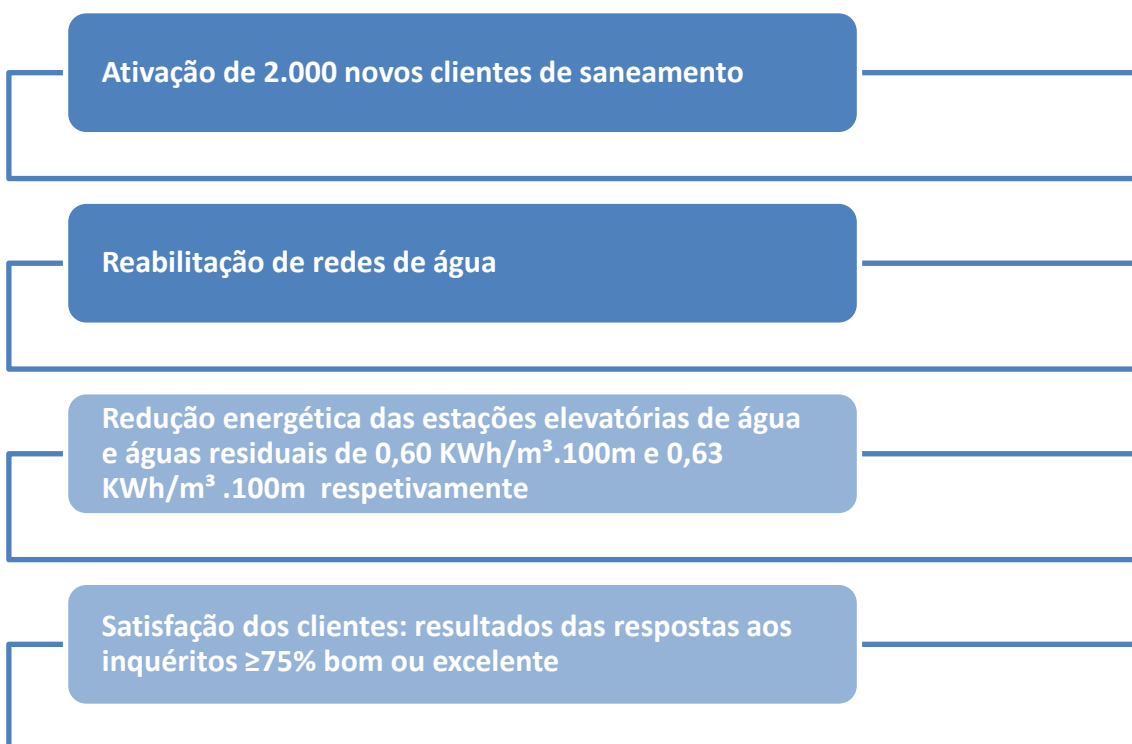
Ativação de 2.000 novos clientes de saneamento

Reabilitação de redes de água

Redução energética das estações elevatórias de água e águas residuais de 0,60 KWh/m³.100m e 0,63 KWh/m³ .100m respetivamente

Satisfação dos clientes: resultados das respostas aos inquéritos ≥75% bom ou excelente